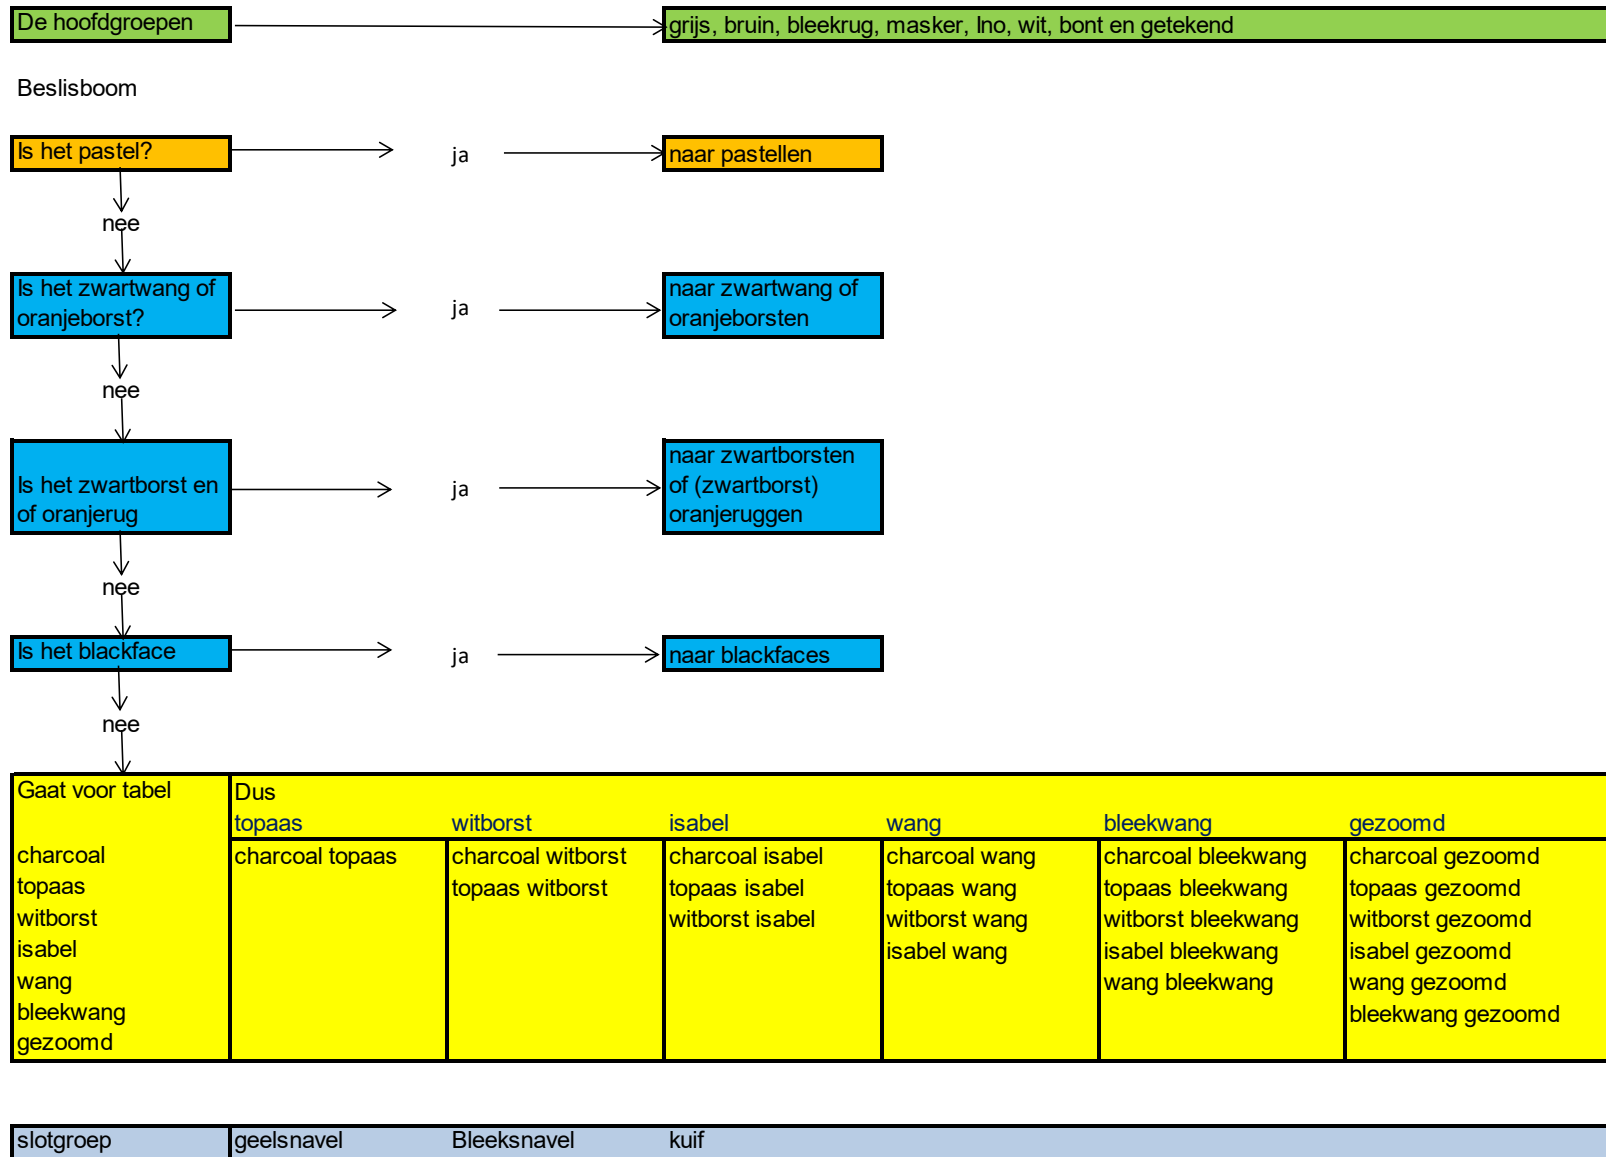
De hoofdgroepen

grijs, bruin, bleekrug, masker, Ino, wit, bont en getekend

Beslisboom

Is het pastel?

ja

naar pastellen

nee

Is het zwartwang of oranjeborst?

ja

naar zwartwang of oranjeborsten

nee

Is het zwartborst en of oranjerug

ja

naar zwartborsten of (zwartborst) oranjeruggen

nee

Is het blackface

ja

naar blackfaces

nee

| Gaat voor tabel<br><br>charcoal<br>topaas<br>witborst<br>isabel<br>wang<br>bleekwang<br>gezoomd | Dus<br>topaas | witborst | isabel | wang | bleekwang | gezoomd |
|---|---|---|---|---|---|---|
| | charcoal topaas | charcoal witborst<br>topaas witborst | charcoal isabel<br>topaas isabel<br>witborst isabel | charcoal wang<br>topaas wang<br>witborst wang<br>isabel wang | charcoal bleekwang<br>topaas bleekwang<br>witborst bleekwang<br>isabel bleekwang<br>wang bleekwang | charcoal gezoomd<br>topaas gezoomd<br>witborst gezoomd<br>isabel gezoomd<br>wang gezoomd<br>bleekwang gezoomd |

slotgroep | geelsnavel | Bleeksnavel | kuif